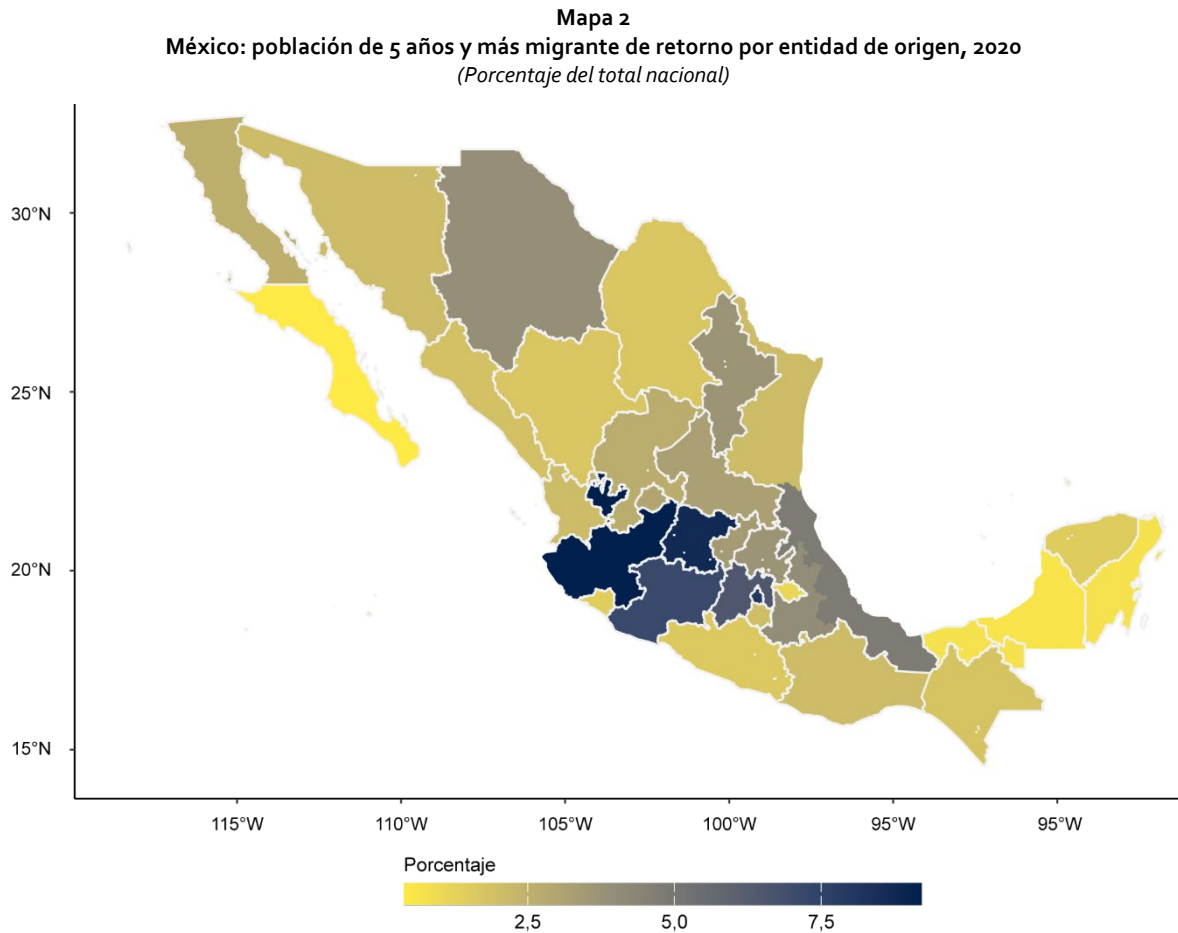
Mapa 2
México: población de 5 años y más migrante de retorno por entidad de origen, 2020
(Porcentaje del total nacional)

30°N
25°N
20°N
15°N

115°W 110°W 105°W 100°W 95°W 95°W

Porcentaje
2,5 5,0 7,5